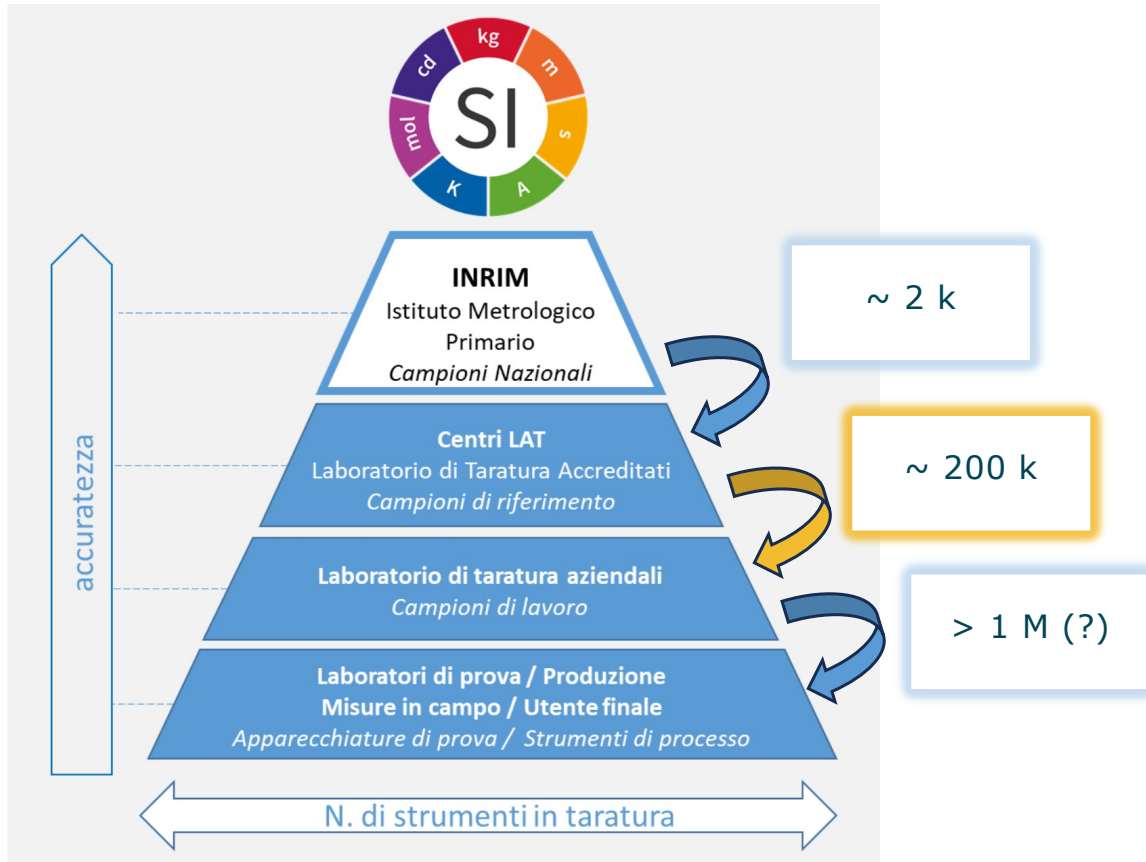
SI
kg
m
s
A
K
mol
cd

accuratezza

INRIM
Istituto Metrologico Primario
Campioni Nazionali

~ 2 k

Centri LAT
Laboratorio di Taratura Accreditati
Campioni di riferimento

~ 200 k

Laboratorio di taratura aziendali
Campioni di lavoro

> 1 M (?)

Laboratori di prova / Produzione
Misure in campo / Utente finale
Apparecchiature di prova / Strumenti di processo

N. di strumenti in taratura